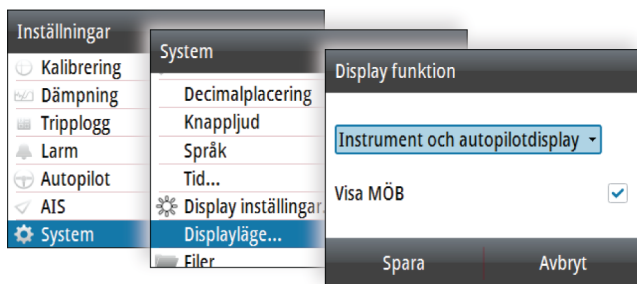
Inställningar
Kalibrering
Dämpning
Tripplogg
Larm
Autopilot
AIS
System

System
Decimalplacering
Knappljud
Språk
Tid...
Display inställningar
Displayläge...
Filer

Display funktion
Instrument och autopilotdisplay
Visa MÖB
Spara
Avbryt